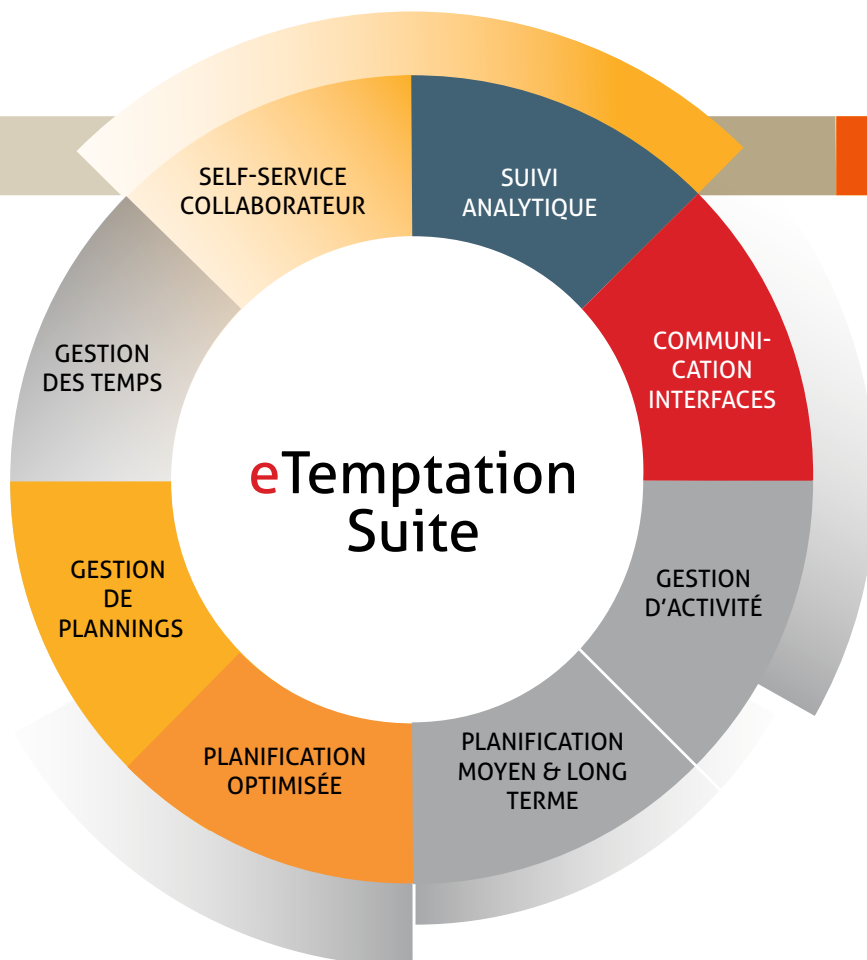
SELF-SERVICE COLLABORATEUR

SUIVI ANALYTIQUE

COMMUNICATION INTERFACES

GESTION D'ACTIVITÉ

PLANIFICATION MOYEN & LONG TERME

PLANIFICATION OPTIMISÉE

GESTION DE PLANNINGS

GESTION DES TEMPS

eTemptation Suite